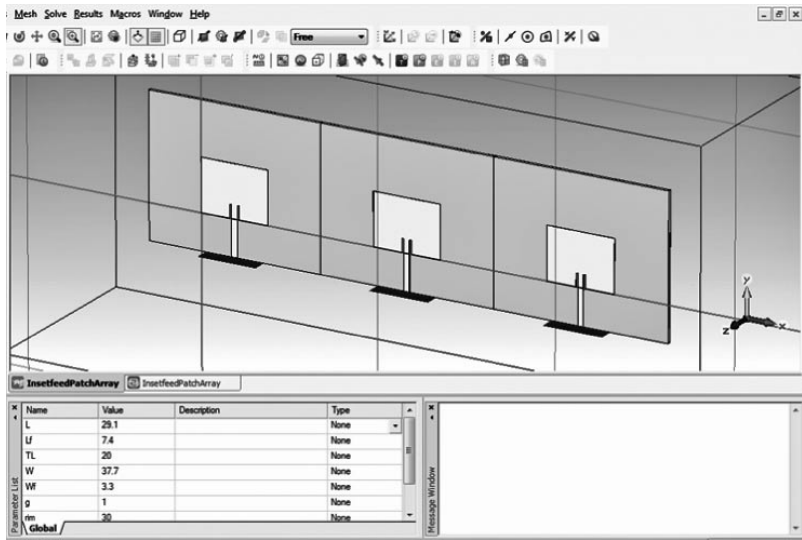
Mesh Solve Results Macros Window Help

Free

y
z
x

InsetfeedPatchArray InsetfeedPatchArray

| Name | Value | Description | Type |
|---|---|---|---|
| L | 29.1 | | None |
| Lf | 7.4 | | None |
| TL | 20 | | None |
| W | 37.7 | | None |
| Wf | 3.3 | | None |
| g | 1 | | None |
| rim | 30 | | None |

Parameter List

Global

Message Window